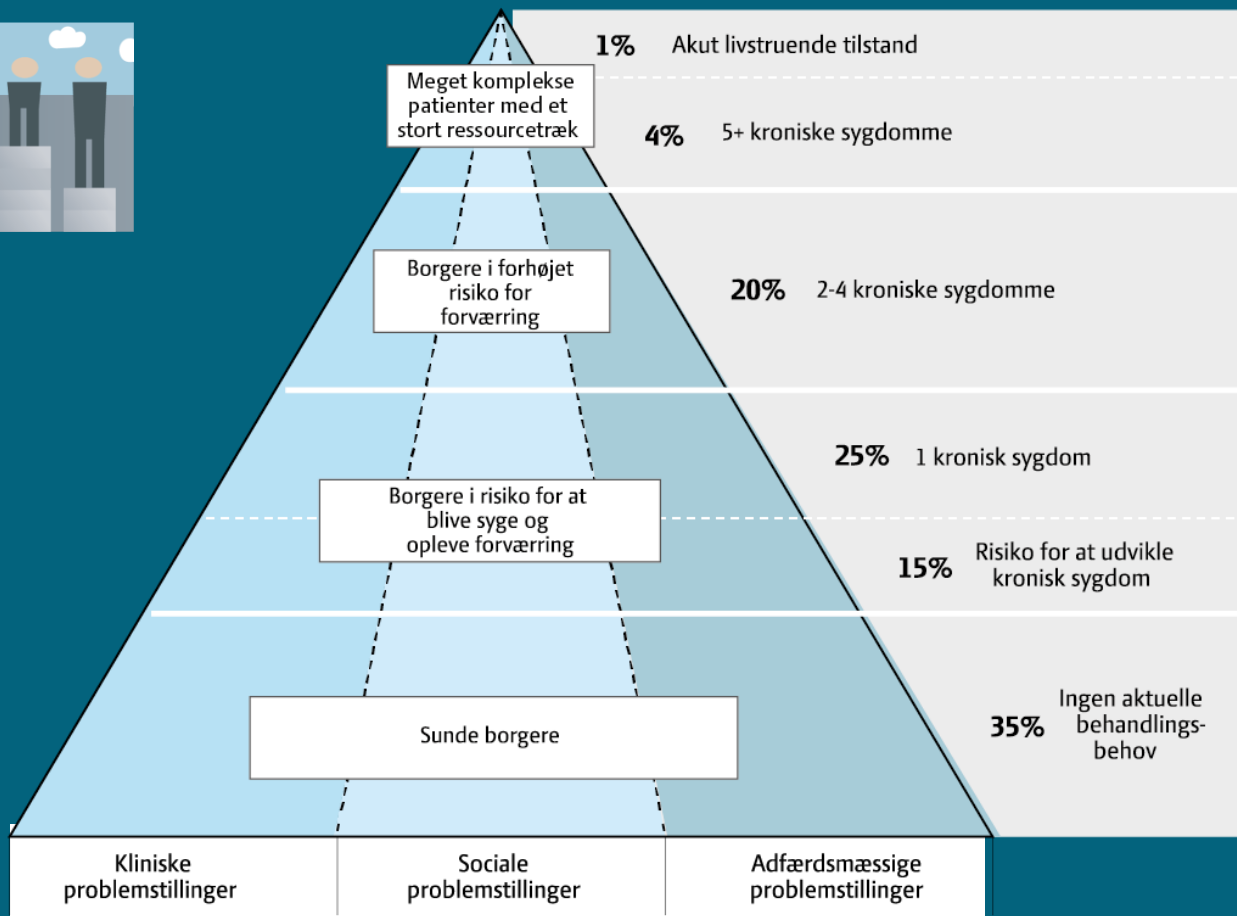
1% Akut livstruende tilstand

Meget komplekse patienter med et stort ressourcetræk

4% 5+ kroniske sygdomme

Borgere i forhøjet risiko for forværring

20% 2-4 kroniske sygdomme

25% 1 kronisk sygdom

Borgere i risiko for at blive syge og opleve forværring

15% Risiko for at udvikle kronisk sygdom

Sunde borgere

35% Ingen aktuelle behandlingsbehov

| Kliniske problemstillinger | Sociale problemstillinger | Adfærdsmæssige problemstillinger |
|---|---|---|